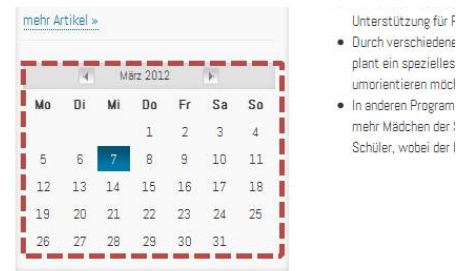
mehr Artikel »

März 2012

| Mo | Di | Mi | Do | Fr | Sa | So |
|---|---|---|---|---|---|---|
| | | | 1 | 2 | 3 | 4 |
| 5 | 6 | 7 | 8 | 9 | 10 | 11 |
| 12 | 13 | 14 | 15 | 16 | 17 | 18 |
| 19 | 20 | 21 | 22 | 23 | 24 | 25 |
| 26 | 27 | 28 | 29 | 30 | 31 | |

Unterstützung für F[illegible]

- Durch verschiedene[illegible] plant ein spezielles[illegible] umorientieren möch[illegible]
- In anderen Program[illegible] mehr Mädchen der S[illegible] Schüler, wobei der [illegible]